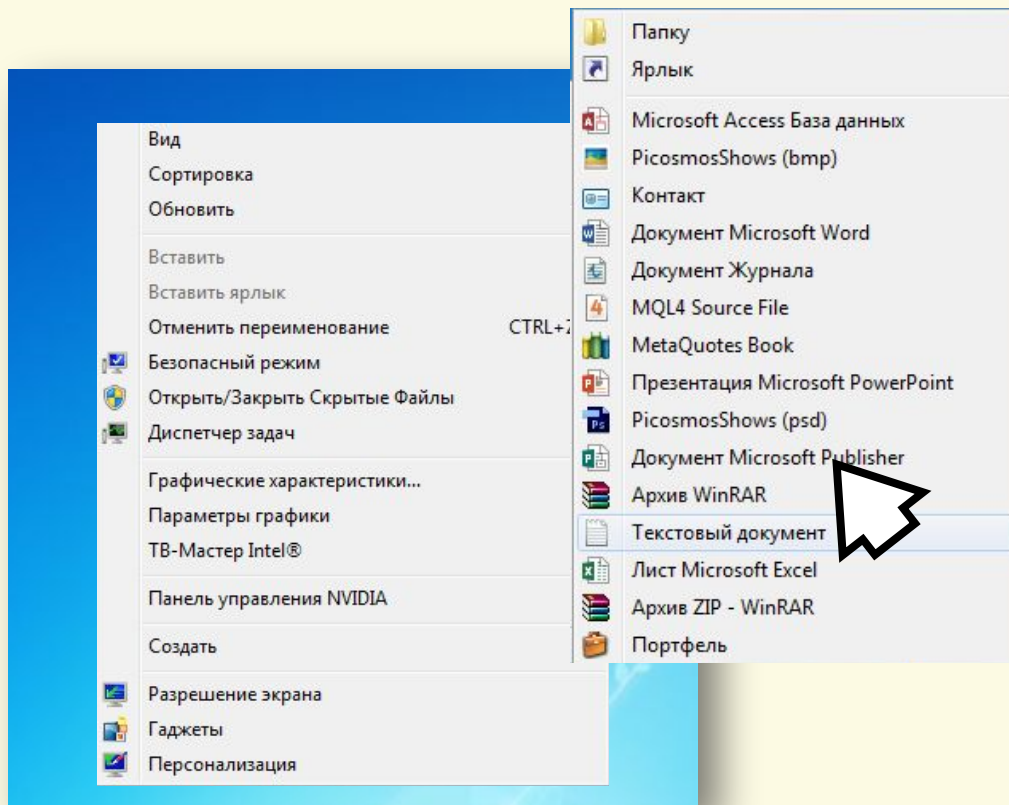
Вид
Сортировка
Обновить

Вставить
Вставить ярлык
Отменить переименование CTRL+Z
Безопасный режим
Открыть/Закрыть Скрытые Файлы
Диспетчер задач

Графические характеристики...
Параметры графики
ТВ-Мастер Intel®

Панель управления NVIDIA

Создать

Разрешение экрана
Гаджеты
Персонализация

Папку
Ярлык

Microsoft Access База данных
PicosmosShows (bmp)
Контакт
Документ Microsoft Word
Документ Журнала
MQL4 Source File
MetaQuotes Book
Презентация Microsoft PowerPoint
PicosmosShows (psd)
Документ Microsoft Publisher
Архив WinRAR
Текстовый документ
Лист Microsoft Excel
Архив ZIP - WinRAR
Портфель